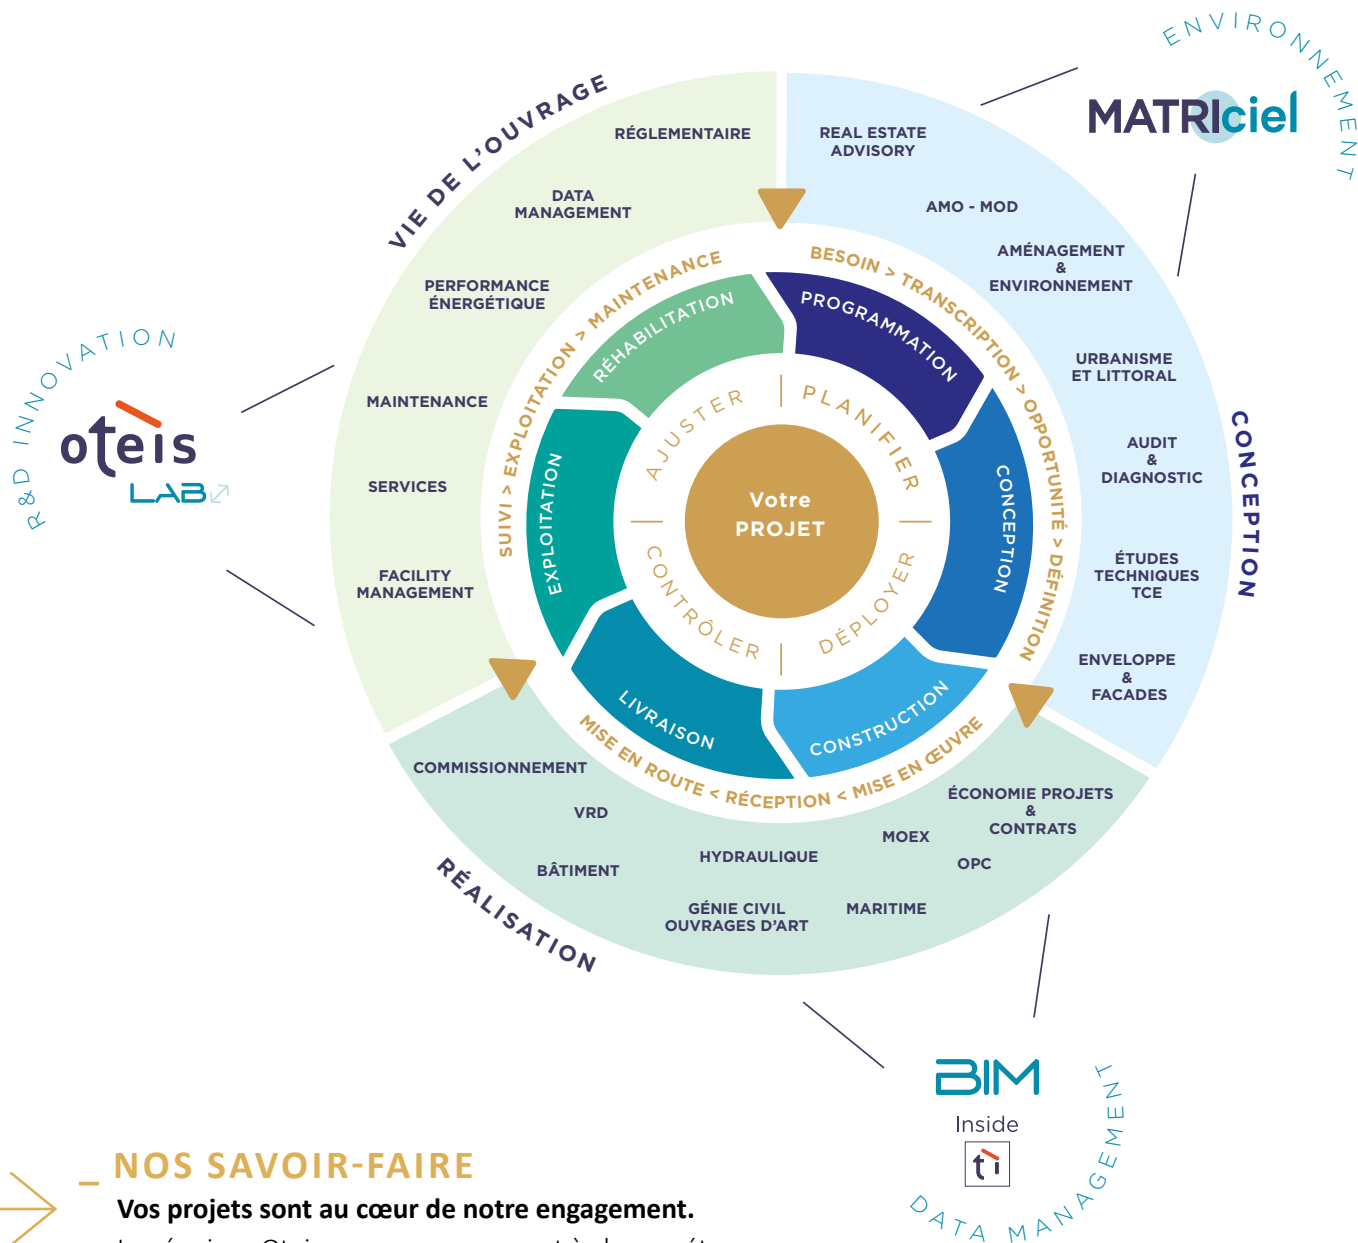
ENVIRONNEMENT

MATRIciel

VIE DE L'OUVRAGE

RÉGLEMENTAIRE

DATA MANAGEMENT

PERFORMANCE ÉNERGÉTIQUE

MAINTENANCE

SERVICES

FACILITY MANAGEMENT

REAL ESTATE ADVISORY

AMO - MOD

AMÉNAGEMENT & ENVIRONNEMENT

URBANISME ET LITTORAL

AUDIT & DIAGNOSTIC

ÉTUDES TECHNIQUES TCE

ENVELOPPE & FACADES

CONCEPTION

R&D INNOVATION

oteis LAB

SUIVI > EXPLOITATION > MAINTENANCE

BESOIN > TRANSCRIPTION > OPPORTUNITÉ > DÉFINITION

MISE EN ROUTE < RÉCEPTION < MISE EN ŒUVRE

RÉHABILITATION

PROGRAMMATION

CONCEPTION

CONSTRUCTION

LIVRAISON

EXPLOITATION

AJUSTER

PLANIFIER

DÉPLOYER

CONTRÔLER

Votre PROJET

COMMISSIONNEMENT

VRD

BÂTIMENT

HYDRAULIQUE

GÉNIE CIVIL OUVRAGES D'ART

MARITIME

MOEX

OPC

ÉCONOMIE PROJETS & CONTRATS

RÉALISATION

BIM Inside

DATA MANAGEMENT

_ NOS SAVOIR-FAIRE

Vos projets sont au cœur de notre engagement.

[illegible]